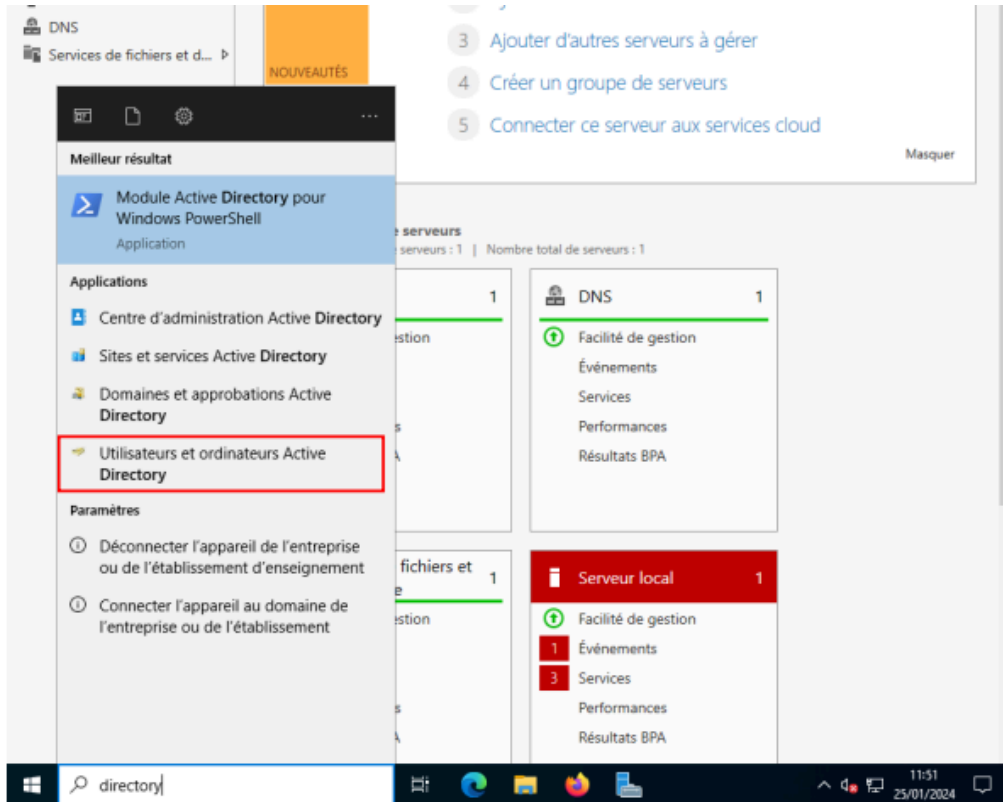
DNS
Services de fichiers et d...
NOUVEAUTÉS
3 Ajouter d'autres serveurs à gérer
4 Créer un groupe de serveurs
5 Connecter ce serveur aux services cloud
Masquer

Meilleur résultat
Module Active Directory pour Windows PowerShell
Application

Applications
Centre d'administration Active Directory
Sites et services Active Directory
Domaines et approbations Active Directory
Utilisateurs et ordinateurs Active Directory

Paramètres
Déconnecter l'appareil de l'entreprise ou de l'établissement d'enseignement
Connecter l'appareil au domaine de l'entreprise ou de l'établissement

e serveurs
e serveurs : 1 | Nombre total de serveurs : 1

1
estion
s
A

DNS 1
Facilité de gestion
Événements
Services
Performances
Résultats BPA

fichiers et
e 1
estion
s
A

Serveur local 1
Facilité de gestion
1 Événements
3 Services
Performances
Résultats BPA

directory
11:51
25/01/2024